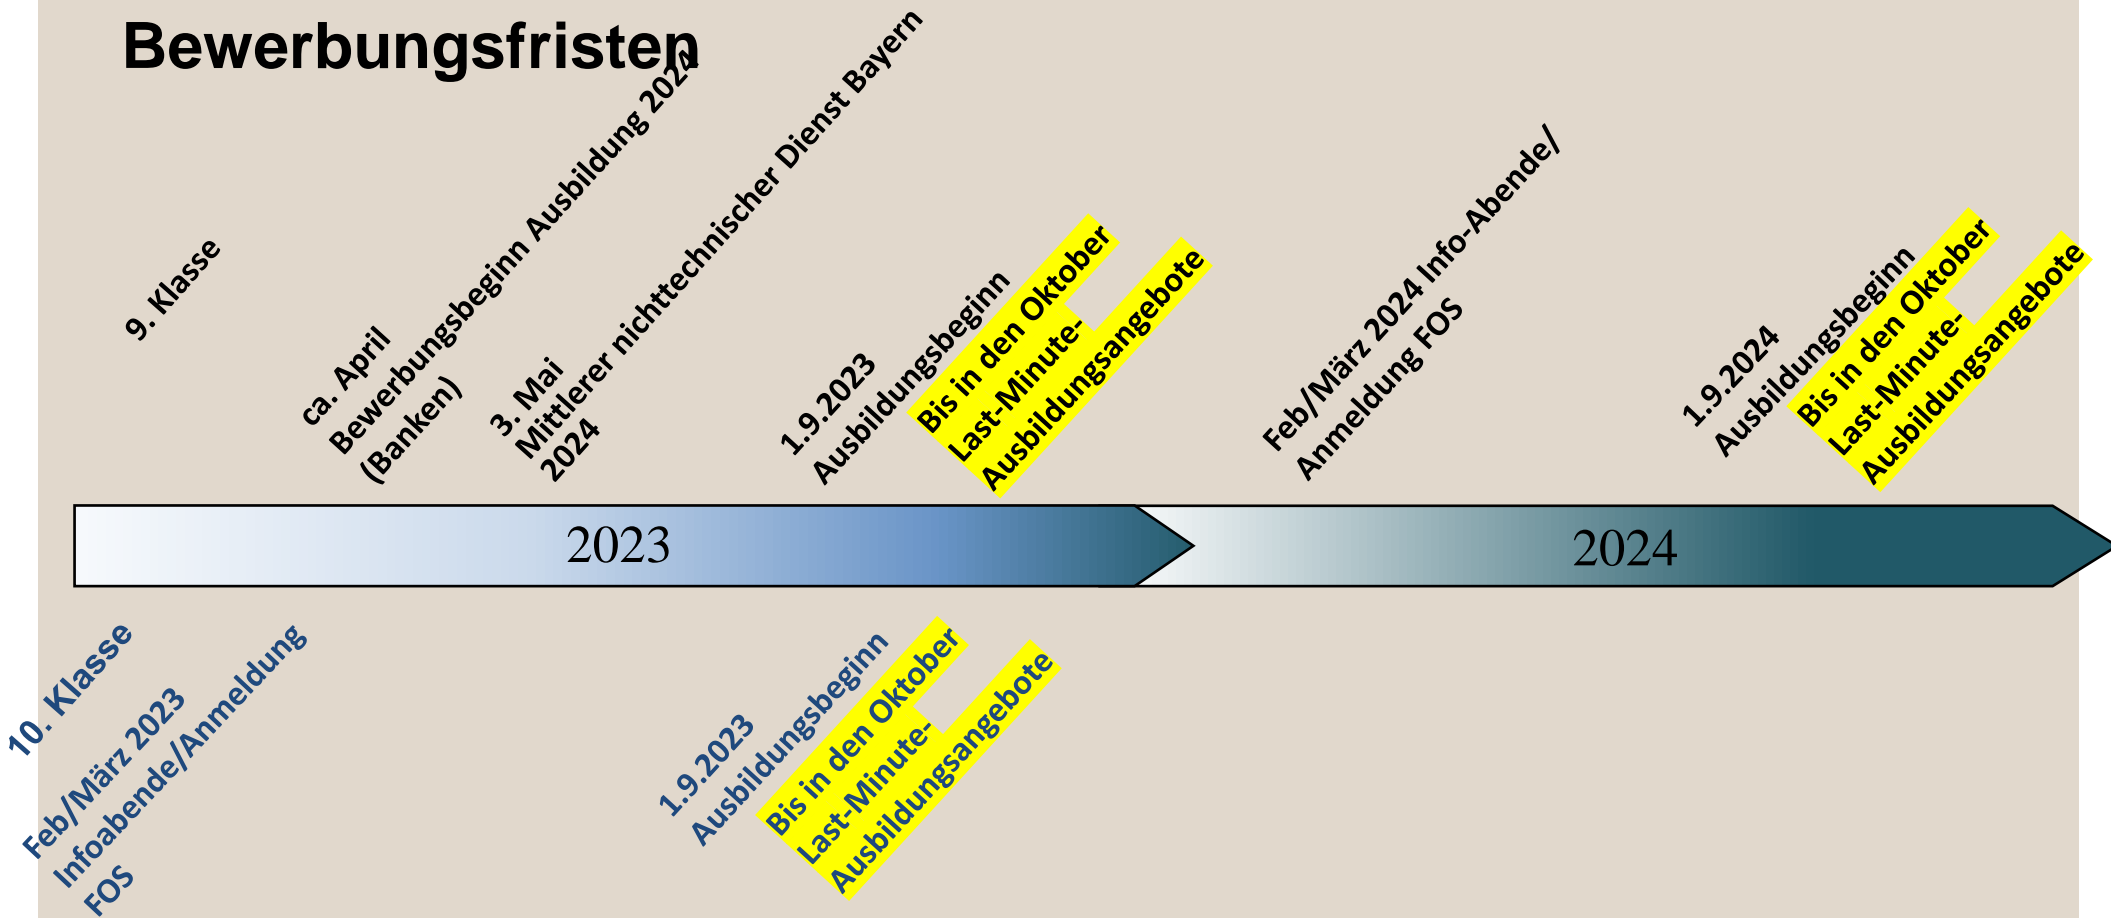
Bewerbungsfristen

9. Klasse

ca. April
Bewerbungsbeginn Ausbildung 2024
(Banken)

3. Mai
Mittlerer nichttechnischer Dienst Bayern
2024

1.9.2023
Ausbildungsbeginn

Bis in den Oktober
Last-Minute-
Ausbildungsangebote

Feb/März 2024 Info-Abende/
Anmeldung FOS

1.9.2024
Ausbildungsbeginn

Bis in den Oktober
Last-Minute-
Ausbildungsangebote

2023

2024

10. Klasse

Feb/März 2023
Infoabende/Anmeldung
FOS

1.9.2023
Ausbildungsbeginn

Bis in den Oktober
Last-Minute-
Ausbildungsangebote